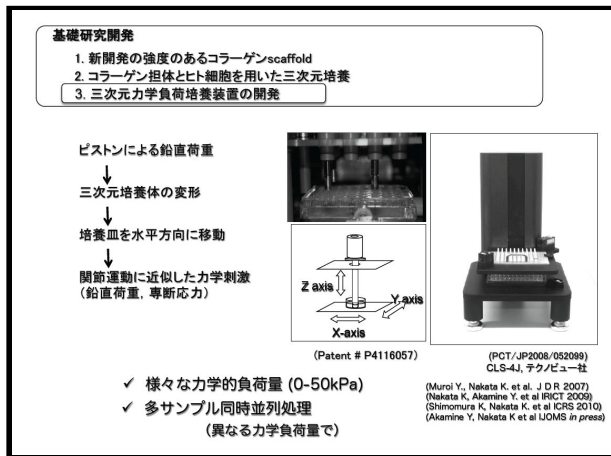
基礎研究開発

1. 新開発の強度のあるコラーゲンscaffold
2. コラーゲン担体とヒト細胞を用いた三次元培養
3. 三次元力学負荷培養装置の開発

ピストンによる鉛直荷重
↓
三次元培養体の変形
↓
培養皿を水平方向に移動
↓
関節運動に近似した力学刺激
(鉛直荷重, 専断応力)

Z axis
Y axis
X-axis

(Patent # P4116057)

(PCT/JP2008/052099)
CLS-4J, テクノビュー社

✓ 様々な力学的負荷量 (0-50kPa)
✓ 多サンプル同時並列処理
(異なる力学負荷量で)

(Muroi Y., Nakata K. et al. J D R 2007)
(Nakata K, Akamine Y. et al IRICT 2009)
(Shimomura K, Nakata K. et al ICRS 2010)
(Akamine Y, Nakata K et al IJOMS in press)